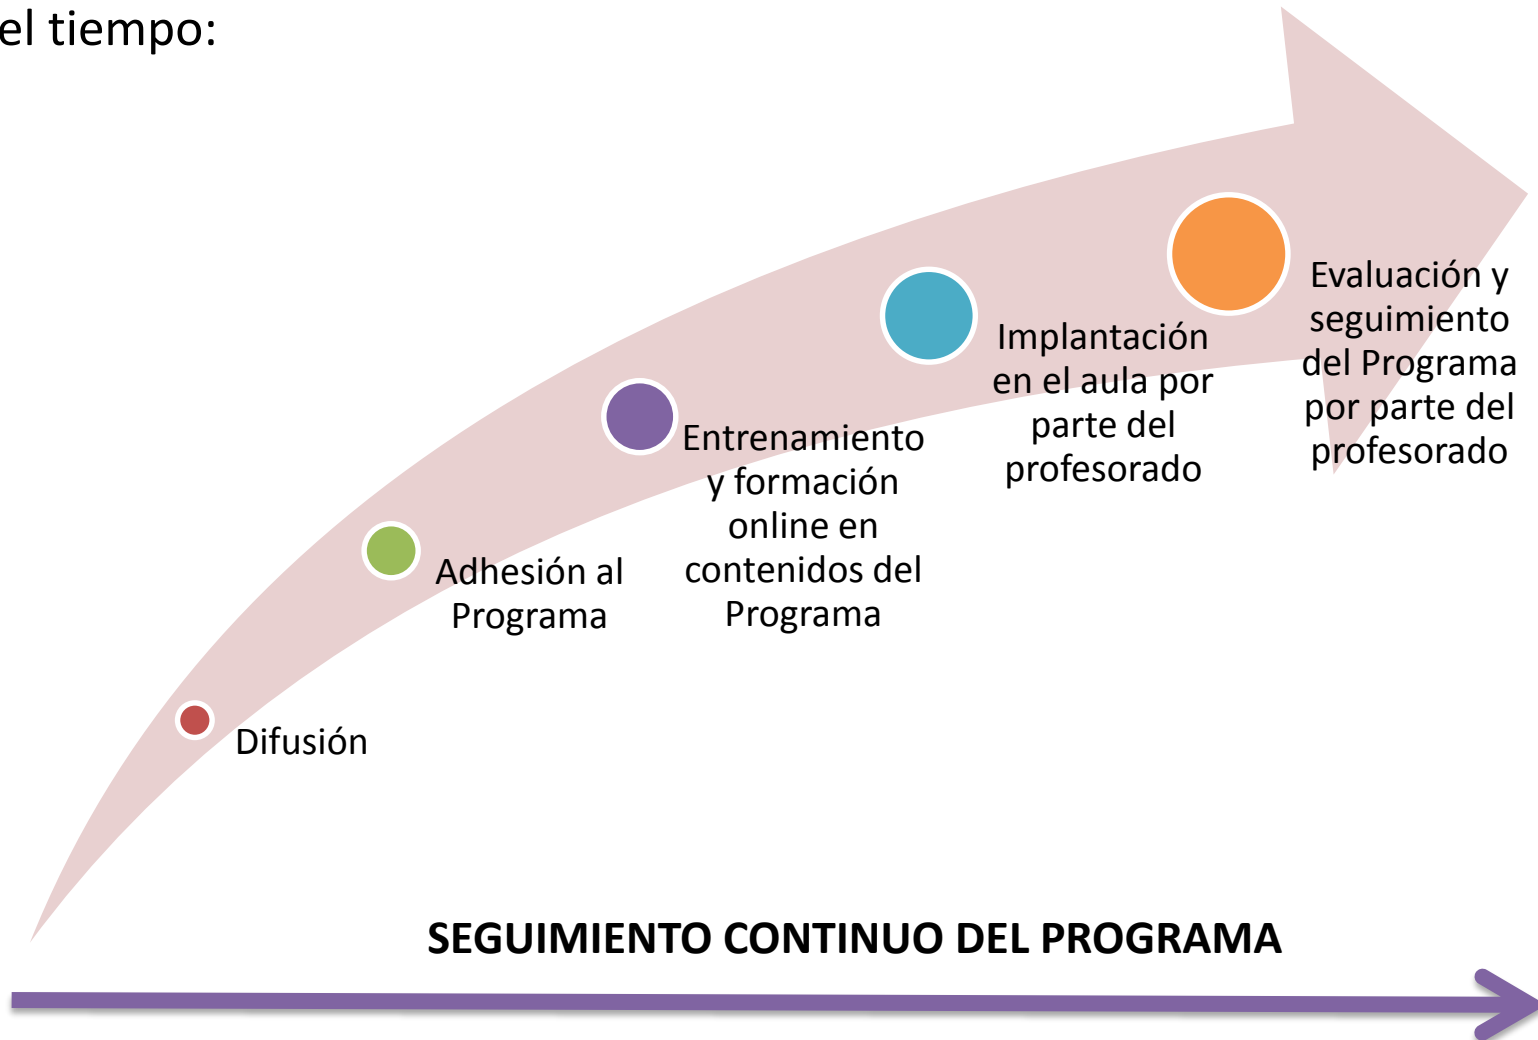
el tiempo:

Difusión

Adhesión al Programa

Entrenamiento y formación online en contenidos del Programa

Implantación en el aula por parte del profesorado

Evaluación y seguimiento del Programa por parte del profesorado

SEGUIMIENTO CONTINUO DEL PROGRAMA